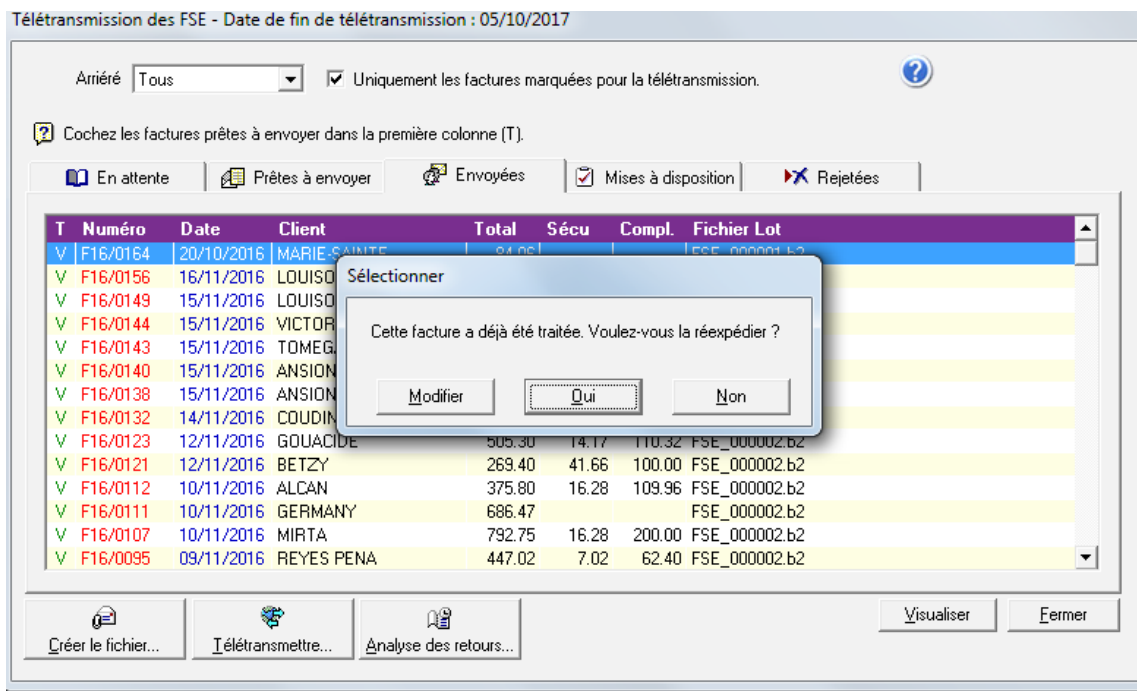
Télétransmission des FSE - Date de fin de télétransmission : 05/10/2017

Arriéré Tous

Uniquement les factures marquées pour la télétransmission.

Cochez les factures prêtes à envoyer dans la première colonne (T).

En attente | Prêtes à envoyer | Envoyées | Mises à disposition | Rejetées

| T | Numéro | Date | Client | Total | Sécu | Compl. | Fichier Lot |
|---|---|---|---|---|---|---|---|
| V | F16/0164 | 20/10/2016 | MARIE-SAINTE | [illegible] | | | FSE_000001.b2 |
| V | F16/0156 | 16/11/2016 | LOUISO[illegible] | | | | |
| V | F16/0149 | 15/11/2016 | LOUISO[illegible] | | | | |
| V | F16/0144 | 15/11/2016 | VICTOR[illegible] | | | | |
| V | F16/0143 | 15/11/2016 | TOMEG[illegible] | | | | |
| V | F16/0140 | 15/11/2016 | ANSION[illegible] | | | | |
| V | F16/0138 | 15/11/2016 | ANSION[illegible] | | | | |
| V | F16/0132 | 14/11/2016 | COUDIN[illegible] | | | | |
| V | F16/0123 | 12/11/2016 | GOUACIDE | 505.30 | 14.17 | 110.32 | FSE_000002.b2 |
| V | F16/0121 | 12/11/2016 | BETZY | 269.40 | 41.66 | 100.00 | FSE_000002.b2 |
| V | F16/0112 | 10/11/2016 | ALCAN | 375.80 | 16.28 | 109.96 | FSE_000002.b2 |
| V | F16/0111 | 10/11/2016 | GERMANY | 686.47 | | | FSE_000002.b2 |
| V | F16/0107 | 10/11/2016 | MIRTA | 792.75 | 16.28 | 200.00 | FSE_000002.b2 |
| V | F16/0095 | 09/11/2016 | REYES PENA | 447.02 | 7.02 | 62.40 | FSE_000002.b2 |

Sélectionner

Cette facture a déjà été traitée. Voulez-vous la réexpédier ?

Modifier | Oui | Non

Créer le fichier... | Télétransmettre... | Analyse des retours... | Visualiser | Fermer